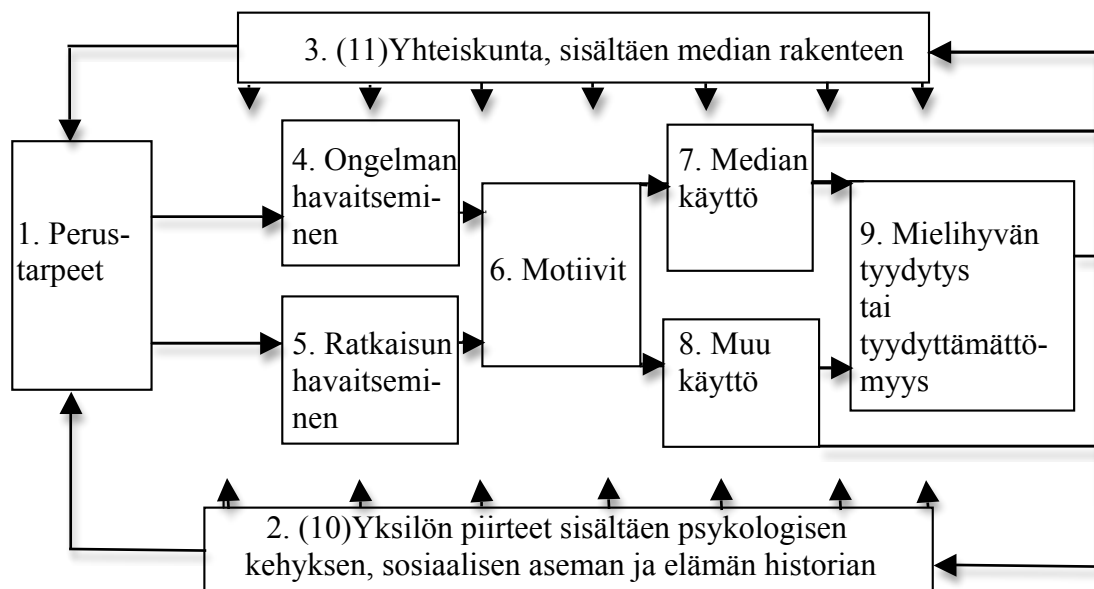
3. (11)Yhteiskunta, sisältäen median rakenteen

1. Perustarpeet

4. Ongelman havaitseminen

5. Ratkaisun havaitseminen

6. Motiivit

7. Median käyttö

8. Muu käyttö

9. Mielihyvän tyydytys tai tyydyttämättömyys

2. (10)Yksilön piirteet sisältäen psykologisen kehyksen, sosiaalisen aseman ja elämän historian